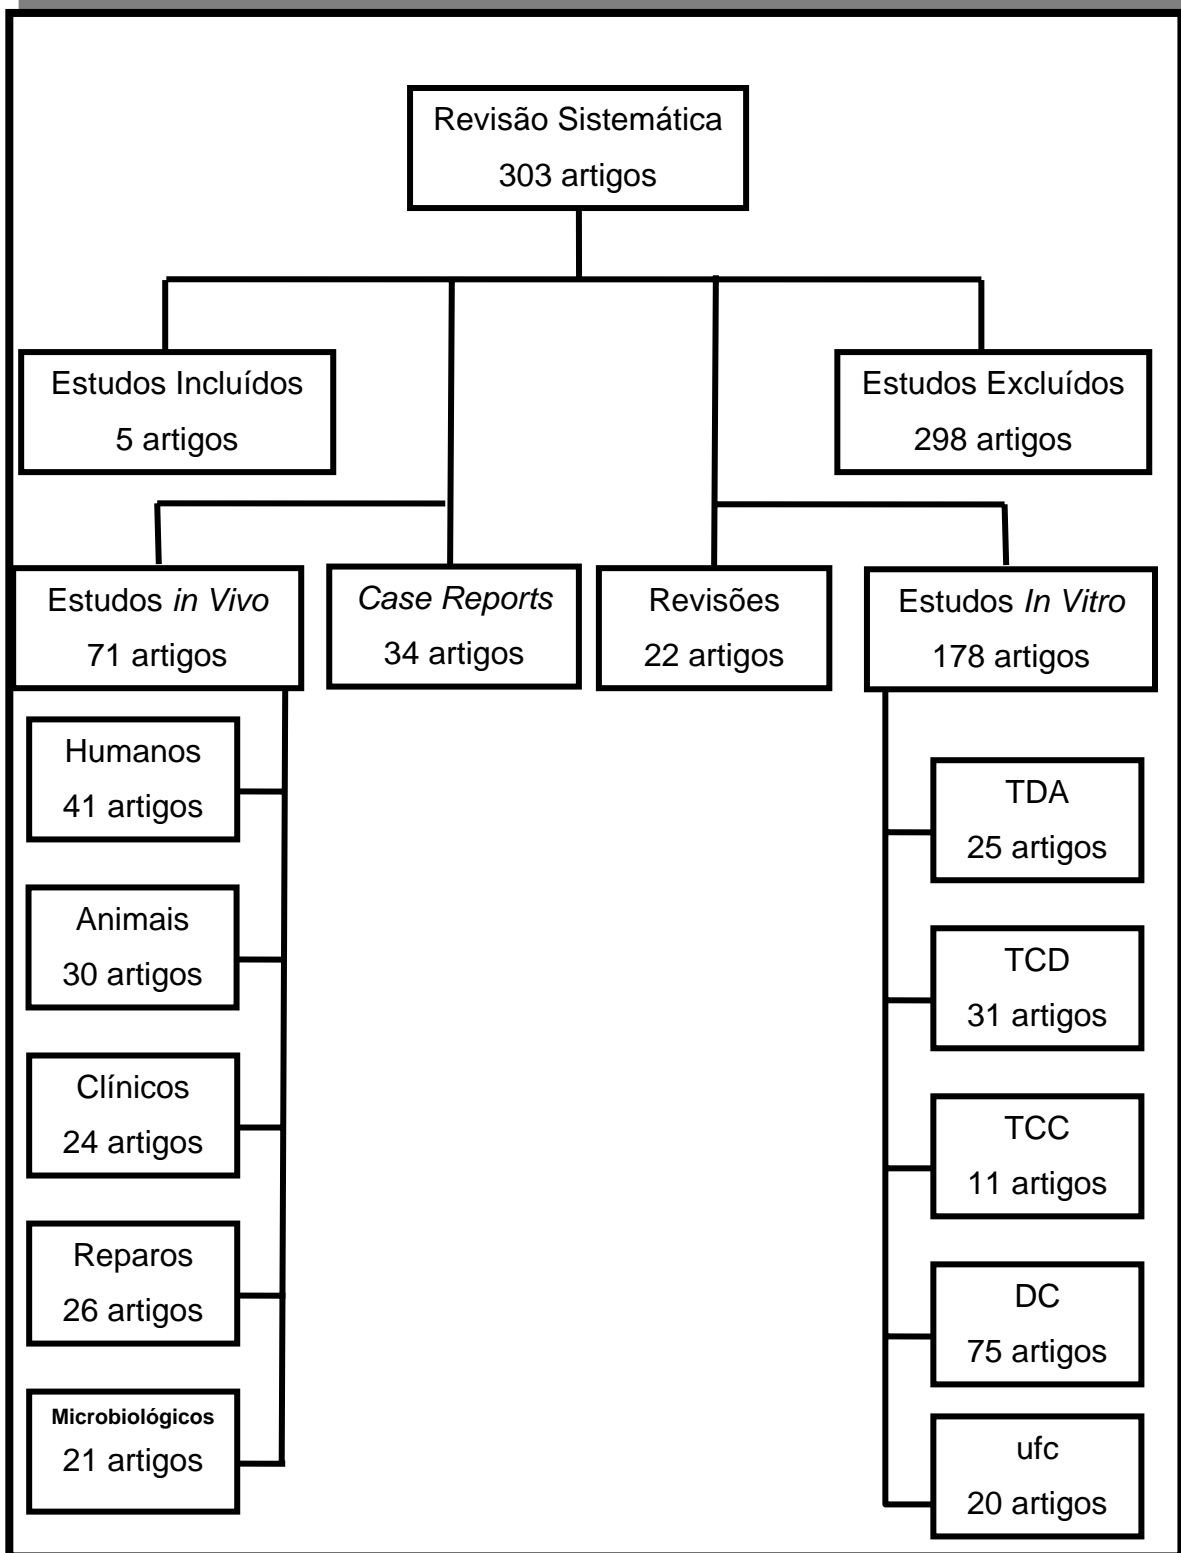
Revisão Sistemática
303 artigos

Estudos Incluídos
5 artigos

Estudos Excluídos
298 artigos

Estudos *in Vivo*
71 artigos

*Case Reports*
34 artigos

Revisões
22 artigos

Estudos *In Vitro*
178 artigos

Humanos
41 artigos

Animais
30 artigos

Clínicos
24 artigos

Reparos
26 artigos

Microbiológicos
21 artigos

TDA
25 artigos

TCD
31 artigos

TCC
11 artigos

DC
75 artigos

ufc
20 artigos